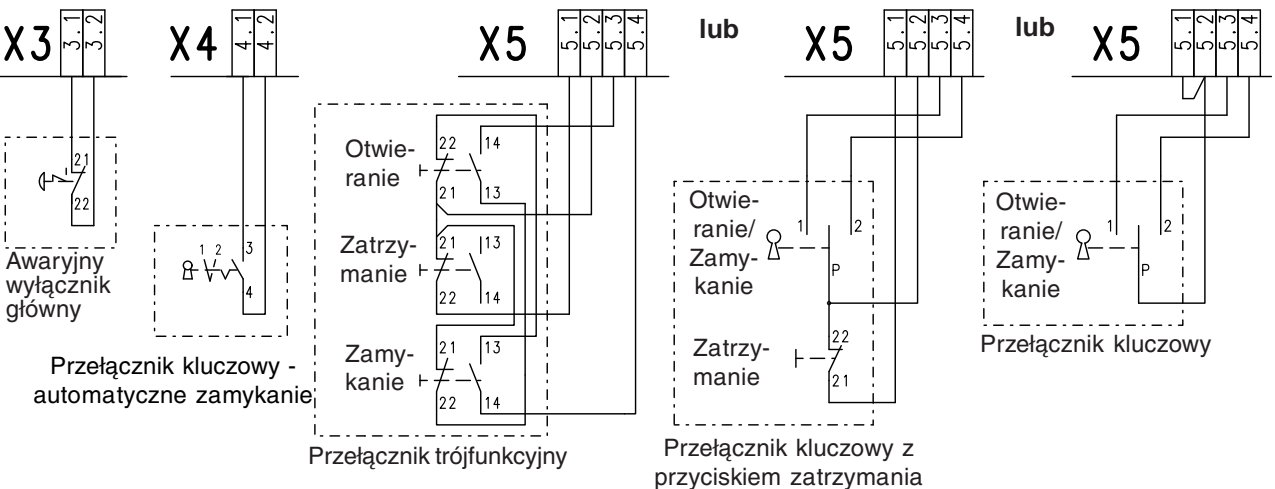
X3 3.1 3.2

21
22

Awaryjny wyłącznik główny

X4 4.1 4.2

1 2 3
4

Przełącznik kluczowy - automatyczne zamykanie

X5 5.1 5.2 5.3 5.4

Otwieranie
22 14
21 13

Zatrzymanie
21 13
22 14

Zamykanie
21 13
22 14

Przełącznik trójfunkcyjny

lub

X5 5.1 5.2 5.3 5.4

Otwieranie/ Zamykanie
1 2
P

Zatrzymanie
22
21

Przełącznik kluczowy z przyciskiem zatrzymania

lub

X5 5.1 5.2 5.3 5.4

Otwieranie/ Zamykanie
1 2
P

Przełącznik kluczowy